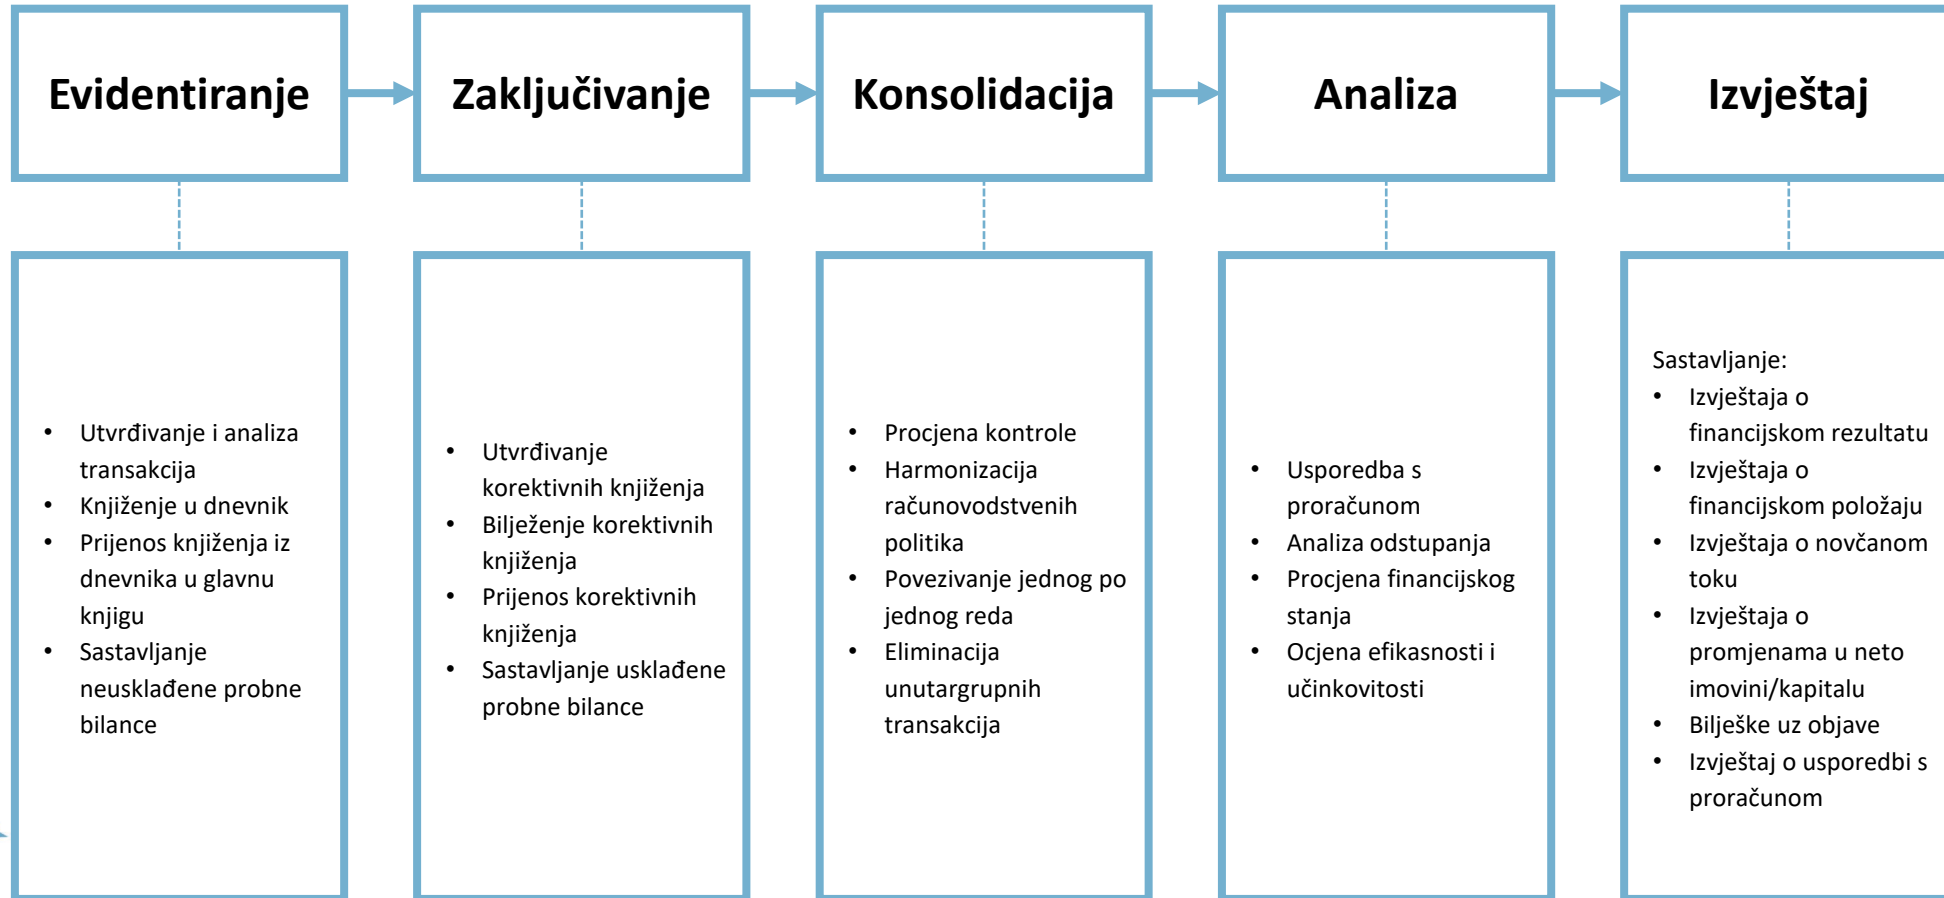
Evidentiranje

Zaključivanje

Konsolidacija

Analiza

Izvještaj

- Utvrđivanje i analiza transakcija
- Knjiženje u dnevnik
- Prijenos knjiženja iz dnevnika u glavnu knjigu
- Sastavljanje neusklađene probne bilance

- Utvrđivanje korektivnih knjiženja
- Bilježenje korektivnih knjiženja
- Prijenos korektivnih knjiženja
- Sastavljanje usklađene probne bilance

- Procjena kontrole
- Harmonizacija računovodstvenih politika
- Povezivanje jednog po jednog reda
- Eliminacija unutargrupnih transakcija

- Usporedba s proračunom
- Analiza odstupanja
- Procjena financijskog stanja
- Ocjena efikasnosti i učinkovitosti

Sastavljanje:
- Izvještaja o financijskom rezultatu
- Izvještaja o financijskom položaju
- Izvještaja o novčanom toku
- Izvještaja o promjenama u neto imovini/kapitalu
- Bilješke uz objave
- Izvještaj o usporedbi s proračunom